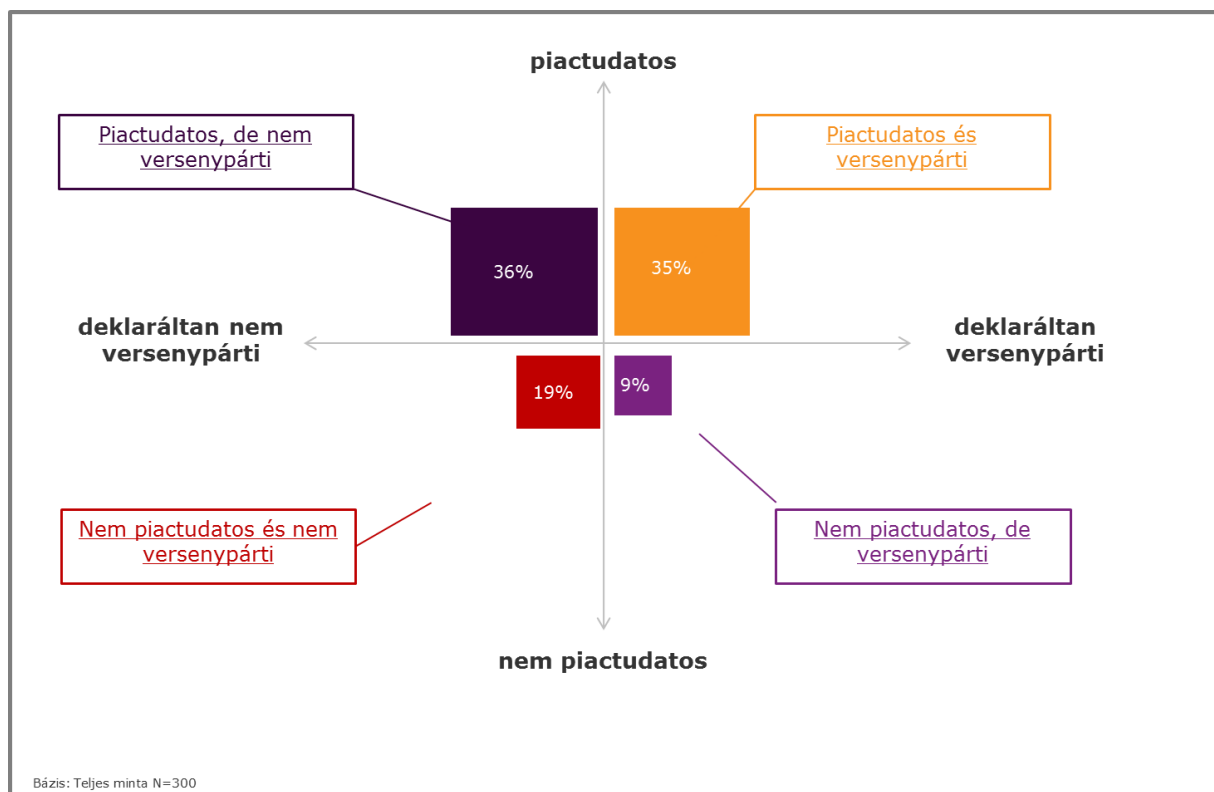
piactudatos

Piactudatos, de nem versenypárti

Piactudatos és versenypárti

36%

35%

deklaráltan nem versenypárti

deklaráltan versenypárti

19%

9%

Nem piactudatos és nem versenypárti

Nem piactudatos, de versenypárti

nem piactudatos

Bázis: Teljes minta N=300